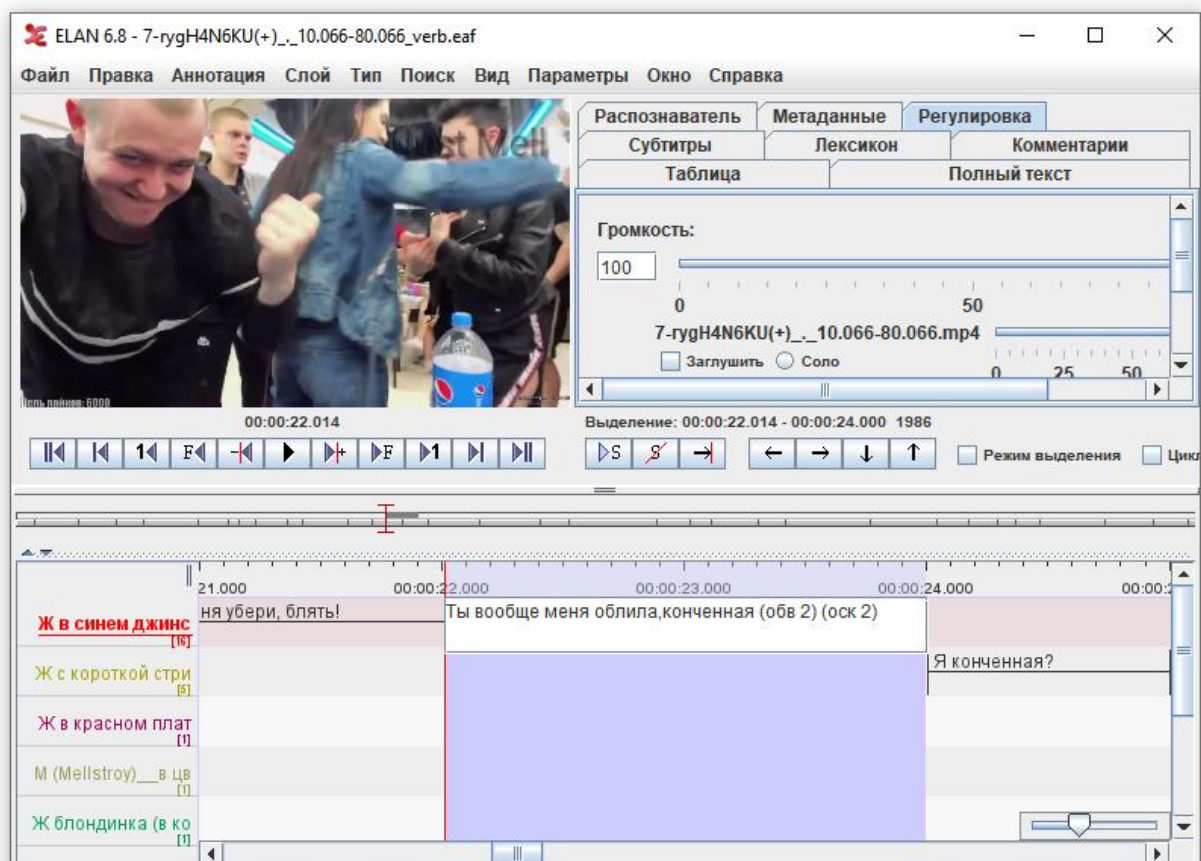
ELAN 6.8 - 7-rygH4N6KU(+)_._10.066-80.066_verb.eaf

Файл Правка Аннотация Слой Тип Поиск Вид Параметры Окно Справка

Цель лайков: 6000

Распознаватель Метаданные Регулировка
Субтитры Лексикон Комментарии
Таблица Полный текст

Громкость:
100
0 50
7-rygH4N6KU(+)_._10.066-80.066.mp4
Заглушить Соло
0 25 50

00:00:22.014
Выделение: 00:00:22.014 - 00:00:24.000 1986

Режим выделения Цикл

21.000 00:00:22.000 00:00:23.000 00:00:24.000 00:00:2

Ж в синем джинс [6] | ня убери, блять! | Ты вообще меня облила,конченная (обв 2) (оск 2)
Ж с короткой стри [5] | Я конченная?
Ж в красном плат [1]
М (Mellstroy)__в цв [1]
Ж блондинка (в ко [1]